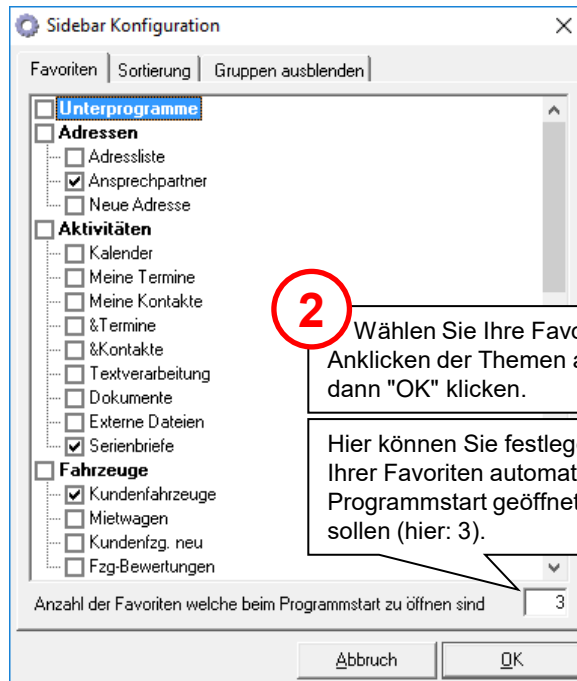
Sidebar Konfiguration

Favoriten | Sortierung | Gruppen ausblenden

Unterprogramme
Adressen
Adressliste
Ansprechpartner
Neue Adresse
Aktivitäten
Kalender
Meine Termine
Meine Kontakte
&Termine
&Kontakte
Textverarbeitung
Dokumente
Externe Dateien
Serienbriefe
Fahrzeuge
Kundenfahrzeuge
Mietwagen
Kundenfzg. neu
Fzg-Bewertungen

2
Wählen Sie Ihre Favo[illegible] Anklicken der Themen a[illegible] dann "OK" klicken.

Hier können Sie festleg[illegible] Ihrer Favoriten automat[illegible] Programmstart geöffnet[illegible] sollen (hier: 3).

Anzahl der Favoriten welche beim Programmstart zu öffnen sind 3

Abbruch
OK